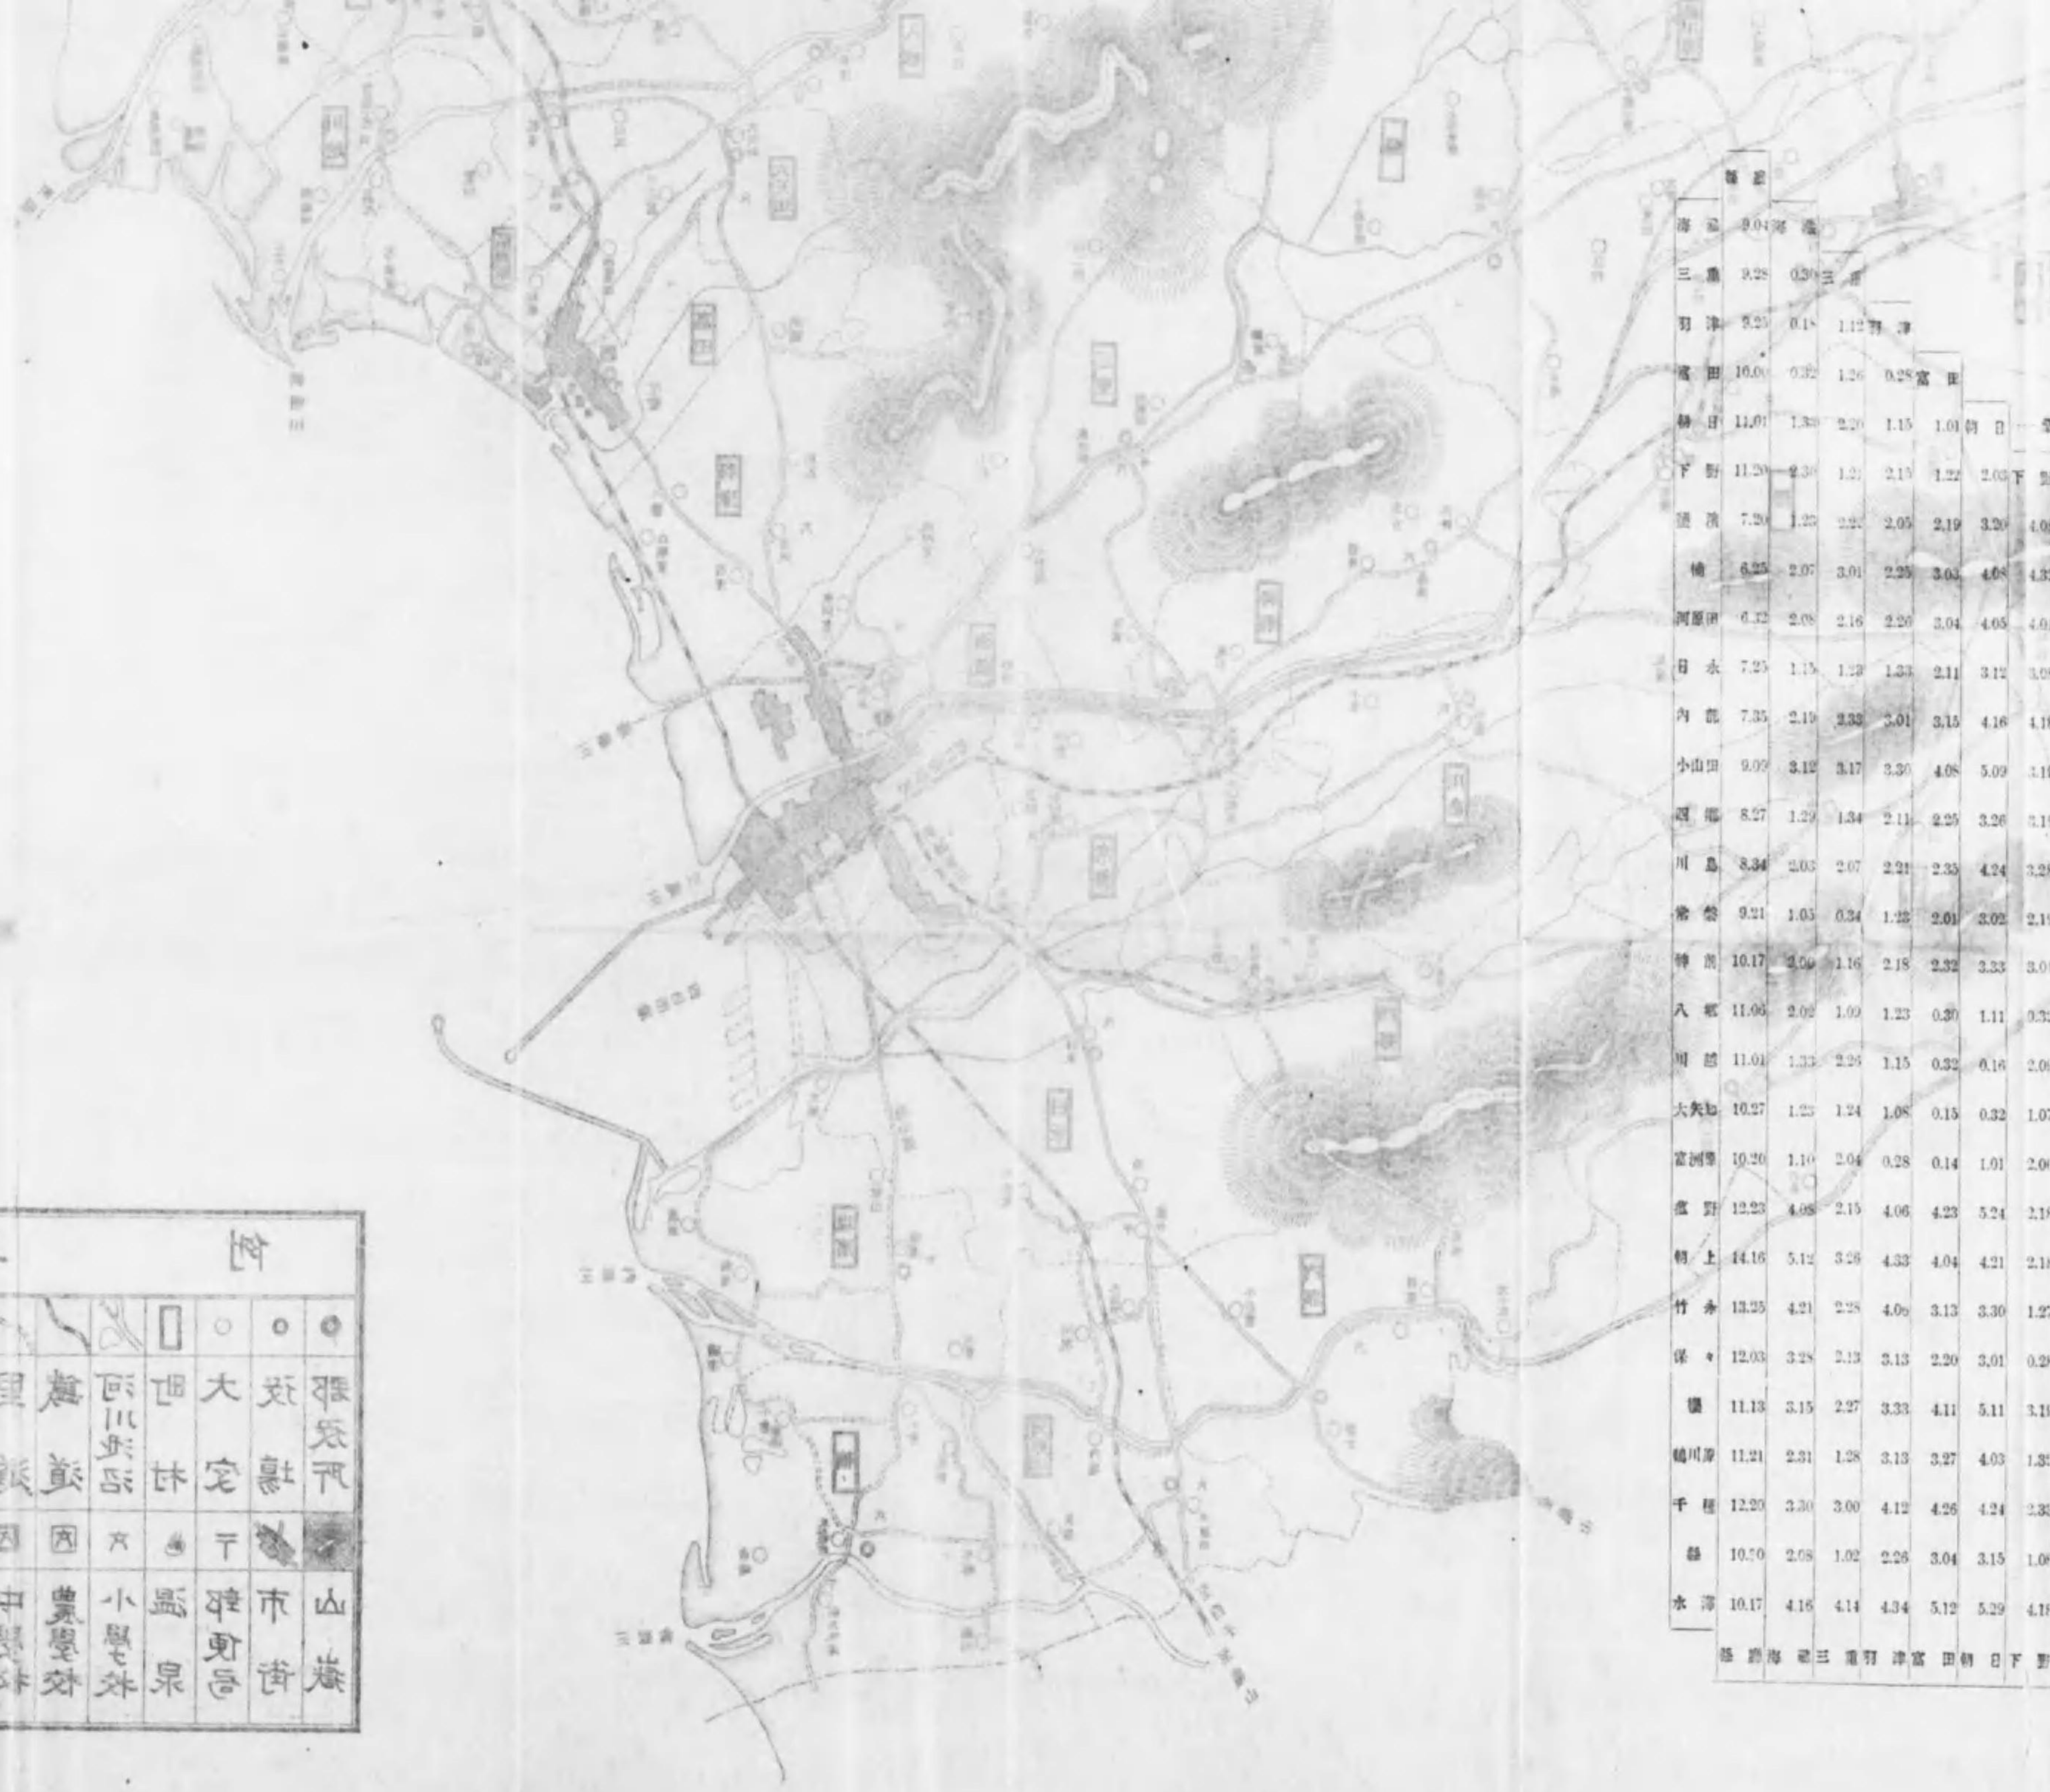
例

| ◎ | ○ | ○ | ▯ | | | |
|---|---|---|---|---|---|---|
| 郡役所 | 役場 | 大字 | 町村 | 河川湖沼 | 鐵道 | 里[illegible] |
| 山嶽 | 市街 | 郵便局 | 温泉 | 小學校 | 農學校 | 中學校 |

| | 海老 | 三島 | 羽津 | 富田 | 朝日 | 下野 |
|---|---|---|---|---|---|---|
| 海老 | 9.04 | | | | | |
| 三島 | 9.28 | 0.30 | | | | |
| 羽津 | 9.25 | 0.18 | 1.12 | | | |
| 富田 | 10.00 | 0.32 | 1.26 | 0.28 | | |
| 朝日 | 11.01 | 1.30 | 2.20 | 1.15 | 1.01 | |
| 下野 | 11.20 | 2.30 | 1.2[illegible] | 2.15 | 1.22 | 2.03 |
| 須浜 | 7.20 | 1.23 | 2.2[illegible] | 2.05 | 2.19 | 3.20 | 4.0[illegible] |
| 橋 | 6.25 | 2.07 | 3.01 | 2.25 | 3.03 | 4.08 | 4.3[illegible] |
| 河原田 | 6.32 | 2.08 | 2.16 | 2.20 | 3.04 | 4.05 | 4.0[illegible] |
| 日永 | 7.25 | 1.15 | 1.23 | 1.33 | 2.11 | 3.12 | 3.0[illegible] |
| 内部 | 7.35 | 2.19 | 2.33 | 3.01 | 3.15 | 4.16 | 4.1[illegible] |
| 小山田 | 9.09 | 3.12 | 3.17 | 3.30 | 4.08 | 5.09 | 3.1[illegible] |
| 四郷 | 8.27 | 1.29 | 1.34 | 2.11 | 2.25 | 3.26 | 3.1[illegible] |
| 川島 | 8.34 | 2.03 | 2.07 | 2.21 | 2.35 | 4.24 | 3.2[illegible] |
| 常磐 | 9.21 | 1.05 | 0.34 | 1.23 | 2.01 | 3.02 | 2.1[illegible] |
| 神前 | 10.17 | 2.09 | 1.16 | 2.18 | 2.32 | 3.33 | 3.0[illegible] |
| 八郷 | 11.06 | 2.02 | 1.09 | 1.23 | 0.30 | 1.11 | 0.3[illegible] |
| 川越 | 11.01 | 1.33 | 2.26 | 1.15 | 0.32 | 0.16 | 2.0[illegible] |
| 大矢知 | 10.27 | 1.23 | 1.24 | 1.08 | 0.15 | 0.32 | 1.0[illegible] |
| 富洲原 | 10.20 | 1.10 | 2.04 | 0.28 | 0.14 | 1.01 | 2.0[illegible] |
| 鹿野 | 12.23 | 4.08 | 2.15 | 4.06 | 4.23 | 5.24 | 2.1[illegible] |
| 朝上 | 14.16 | 5.12 | 3.26 | 4.33 | 4.04 | 4.21 | 2.1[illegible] |
| 竹永 | 13.25 | 4.21 | 2.28 | 4.0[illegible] | 3.13 | 3.30 | 1.2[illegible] |
| 保々 | 12.03 | 3.28 | 2.13 | 3.13 | 2.20 | 3.01 | 0.2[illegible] |
| 櫻 | 11.13 | 3.15 | 2.27 | 3.33 | 4.11 | 5.11 | 3.1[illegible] |
| 鵤川原 | 11.21 | 2.31 | 1.28 | 3.13 | 3.27 | 4.03 | 1.3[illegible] |
| 千種 | 12.20 | 3.30 | 3.00 | 4.12 | 4.26 | 4.24 | 2.3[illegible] |
| 縣 | 10.50 | 2.08 | 1.02 | 2.26 | 3.04 | 3.15 | 1.0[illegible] |
| 水澤 | 10.17 | 4.16 | 4.14 | 4.34 | 5.12 | 5.29 | 4.1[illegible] |

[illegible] 海老 三島 羽津 富田 朝日 下野